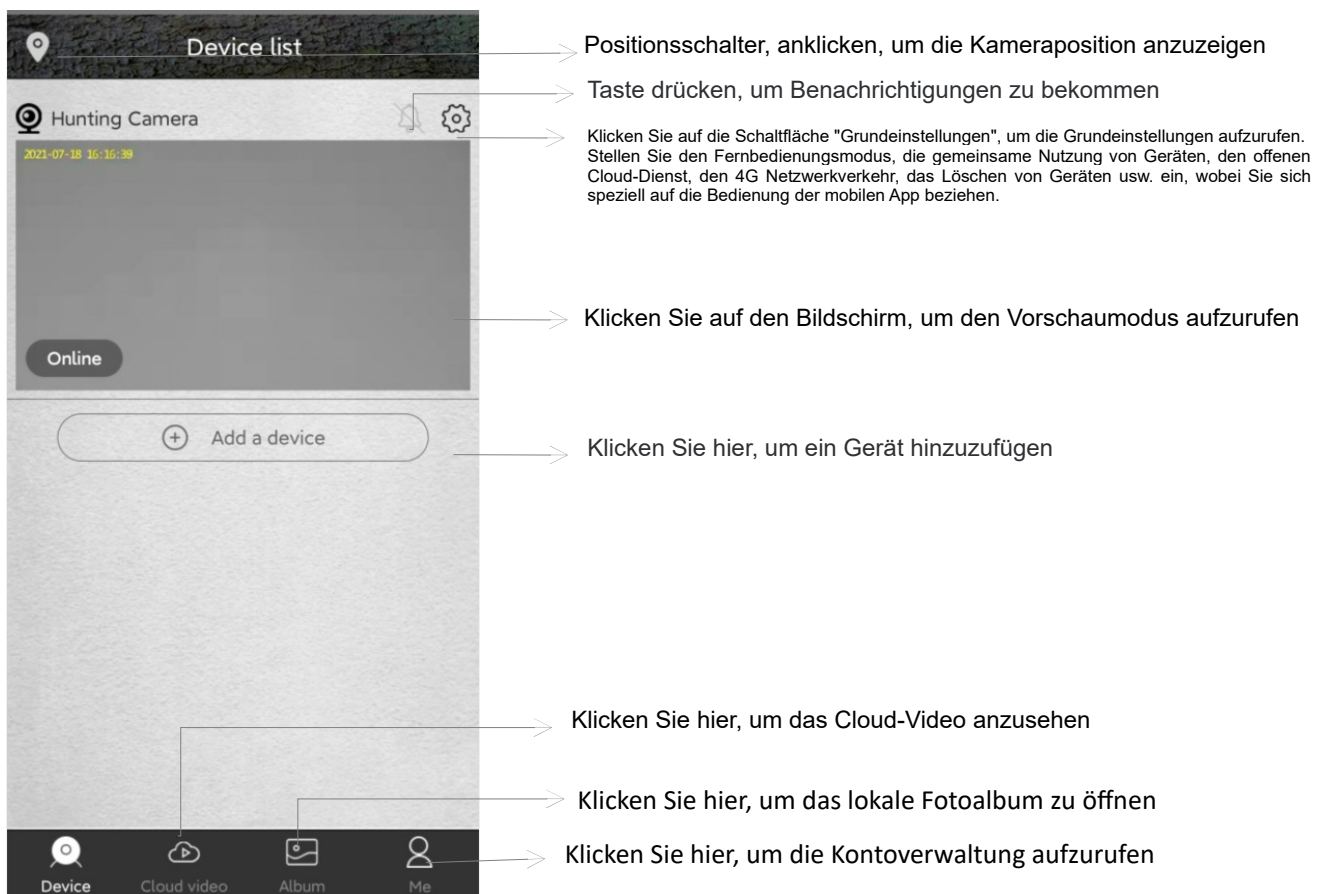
Device list

Positionsschalter, anklicken, um die Kameraposition anzuzeigen

Hunting Camera

Taste drücken, um Benachrichtigungen zu bekommen

Klicken Sie auf die Schaltfläche "Grundeinstellungen", um die Grundeinstellungen aufzurufen. Stellen Sie den Fernbedienungsmodus, die gemeinsame Nutzung von Geräten, den offenen Cloud-Dienst, den 4G Netzwerkverkehr, das Löschen von Geräten usw. ein, wobei Sie sich speziell auf die Bedienung der mobilen App beziehen.

2021-07-18 16:16:39

Klicken Sie auf den Bildschirm, um den Vorschaumodus aufzurufen

Online

Add a device

Klicken Sie hier, um ein Gerät hinzuzufügen

Klicken Sie hier, um das Cloud-Video anzusehen

Klicken Sie hier, um das lokale Fotoalbum zu öffnen

Klicken Sie hier, um die Kontoverwaltung aufzurufen

Device Cloud video Album Me